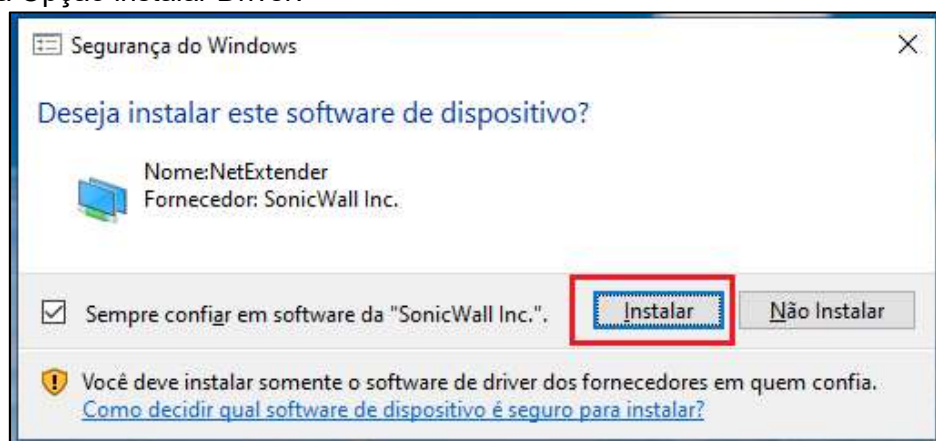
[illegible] Opção Instalar Driver.

Segurança do Windows

Deseja instalar este software de dispositivo?

Nome:NetExtender
Fornecedor: SonicWall Inc.

Sempre confiar em software da "SonicWall Inc.".

Instalar

Não Instalar

Você deve instalar somente o software de driver dos fornecedores em quem confia.
Como decidir qual software de dispositivo é seguro para instalar?